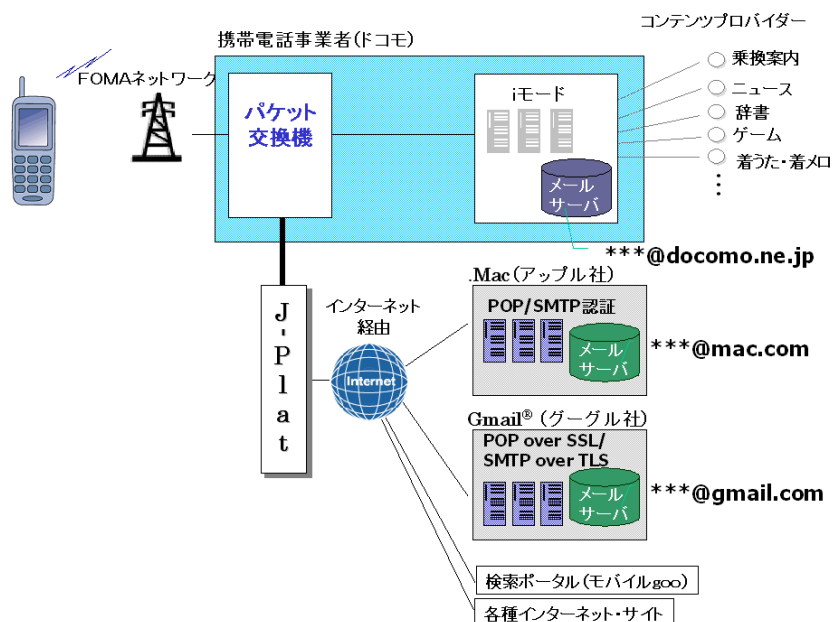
携帯電話事業者(ドコモ)

コンテンツプロバイダー

FOMAネットワーク

パケット交換機

iモード

メールサーバ

乗換案内
ニュース
辞書
ゲーム
着うた・着メロ
⋮

***@docomo.ne.jp

J-Plat

インターネット経由

Internet

.Mac(アップル社)

POP/SMTP認証

メールサーバ

***@mac.com

Gmail® (グーグル社)

POP over SSL/ SMTP over TLS

メールサーバ

***@gmail.com

検索ポータル(モバイルgoo)

各種インターネット・サイト